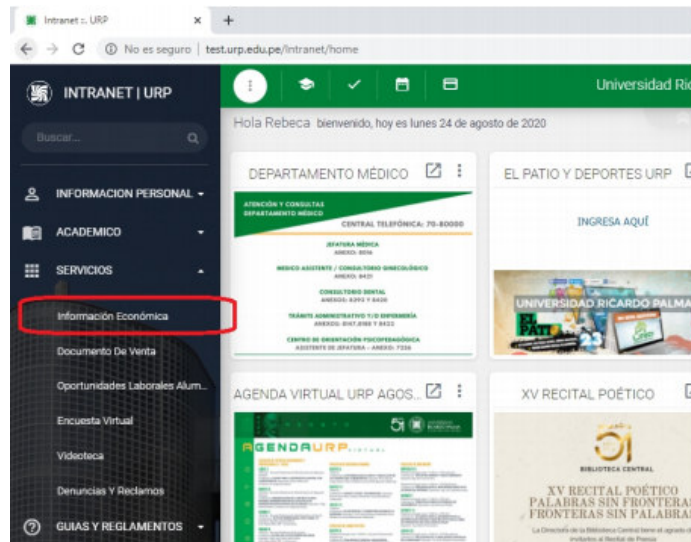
Intranet :: URP ×  +

No es seguro | test.urp.edu.pe/Intranet/home

INTRANET | URP

Buscar...

INFORMACION PERSONAL

ACADEMICO

SERVICIOS

Información Económica

Documento De Venta

Oportunidades Laborales Alum...

Encuesta Virtual

Videoteca

Denuncias Y Reclamos

GUIAS Y REGLAMENTOS

Universidad Ric

Hola Rebeca bienvenido, hoy es lunes 24 de agosto de 2020

DEPARTAMENTO MÉDICO

ATENCIÓN Y CONSULTAS DEPARTAMENTO MÉDICO

CENTRAL TELEFÓNICA: 70-80000

JEFATURA MÉDICA ANEXO: 8016

MEDICO ASISTENTE / CONSULTORIO GINECOLÓGICO ANEXO: 8421

CONSULTORIO DENTAL ANEXO: 8293 Y 8430

TRÁMITE ADMINISTRATIVO Y/O ENFERMERÍA ANEXO: 8167, 8188 Y 8423

CENTRO DE ORIENTACIÓN PSICOPEDAGÓGICA ASISTENTE DE JEFATURA - ANEXO: 7338

EL PATIO Y DEPORTES URP

INGRESA AQUÍ

UNIVERSIDAD RICARDO PALMA

EL PATIO

23

AGENDA VIRTUAL URP AGOS...

51

AGENDAURP VIRTUAL

XV RECITAL POÉTICO

51

BIBLIOTECA CENTRAL

XV RECITAL POÉTICO
PALABRAS SIN FRONTERA
FRONTERAS SIN PALABRA

La Dirección de la Biblioteca Central tiene el agrado de invitarlos al Recital de Poesía